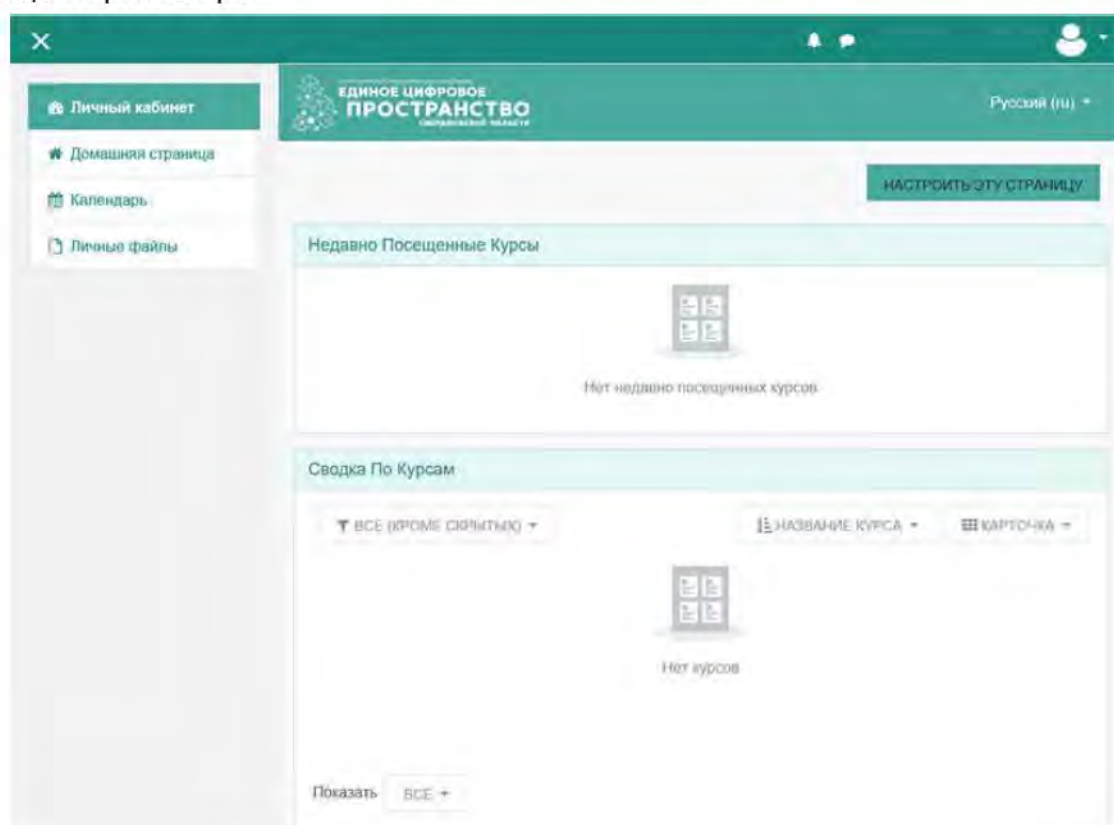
Личный кабинет
Домашняя страница
Календарь
Личные файлы

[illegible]
ЕДИНОЕ ЦИФРОВОЕ
ПРОСТРАНСТВО
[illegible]

Русский (ru)

НАСТРОИТЬ ЭТУ СТРАНИЦУ

Недавно Посещенные Курсы

Нет недавно посещенных курсов

Сводка По Курсам

ВСЕ (КРОМЕ СКРЫТЫХ)
НАЗВАНИЕ КУРСА
КАРТОЧКА

Нет курсов

Показать ВСЕ